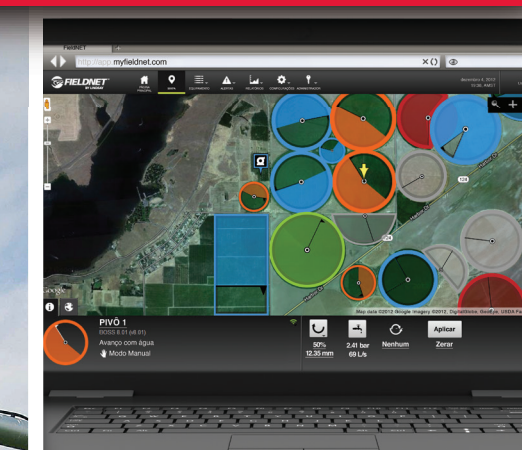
FieldNET

http://app.myfieldnet.com

FIELDNET BY LINDSAY

PÁGINA PRINCIPAL

MAPA

EQUIPAMENTO

ALERTAS

RELATÓRIOS

CONFIGURAÇÕES

ADMINISTRADOR

dezembro 4, 2012
10:36, WAET

Google

Map data ©2012 Google Imagery ©2012, DigitalGlobe, GeoEye, USDA Fa

PIVÔ 1

BOSS 8.01 (v8.01)

Avanço com água

Modo Manual

50%
12.35 mm

2.41 bar
69 L/s

Nenhum

Aplicar

Zerar